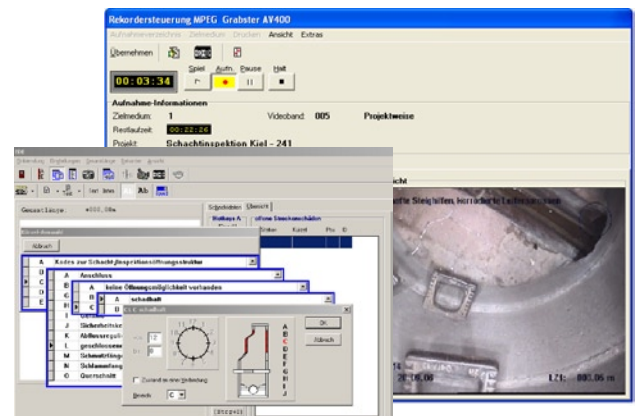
Rekordersteuerung MPEG Grabster AV400

Aufnahmeverzeichnis Zielmedium Drucken Ansicht Extras

Übernehmen

00:03:34

Spiel Aufn. Pause Halt

Aufnahme-Informationen

Zielmedium: 1 Videoband: 005 Projektweise

Restlaufzeit: 00:22:26

Projekt: Schachtinspektion Kiel - 241

Ansicht

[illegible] Steigeisen, korrodiert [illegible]

LZ: 000.06 m

Gesamtlänge: +000.00m

Schadensbilder Übersicht

Abbruch

A Kodes zur Schachtinspektionsöffnungsstruktur

A Anschluss

A keine Öffnungsmöglichkeit vorhanden

A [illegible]schadhaft

Sicherheitsk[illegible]

Abflussreg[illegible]

geschlossen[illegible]

Schmutzfänge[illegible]

Schlammfang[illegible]

Querschnitt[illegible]

OK

Abbruch

Zustand an einer Verbindung

Bereich C

A B C D E F G H I J

Strg+Ei

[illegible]